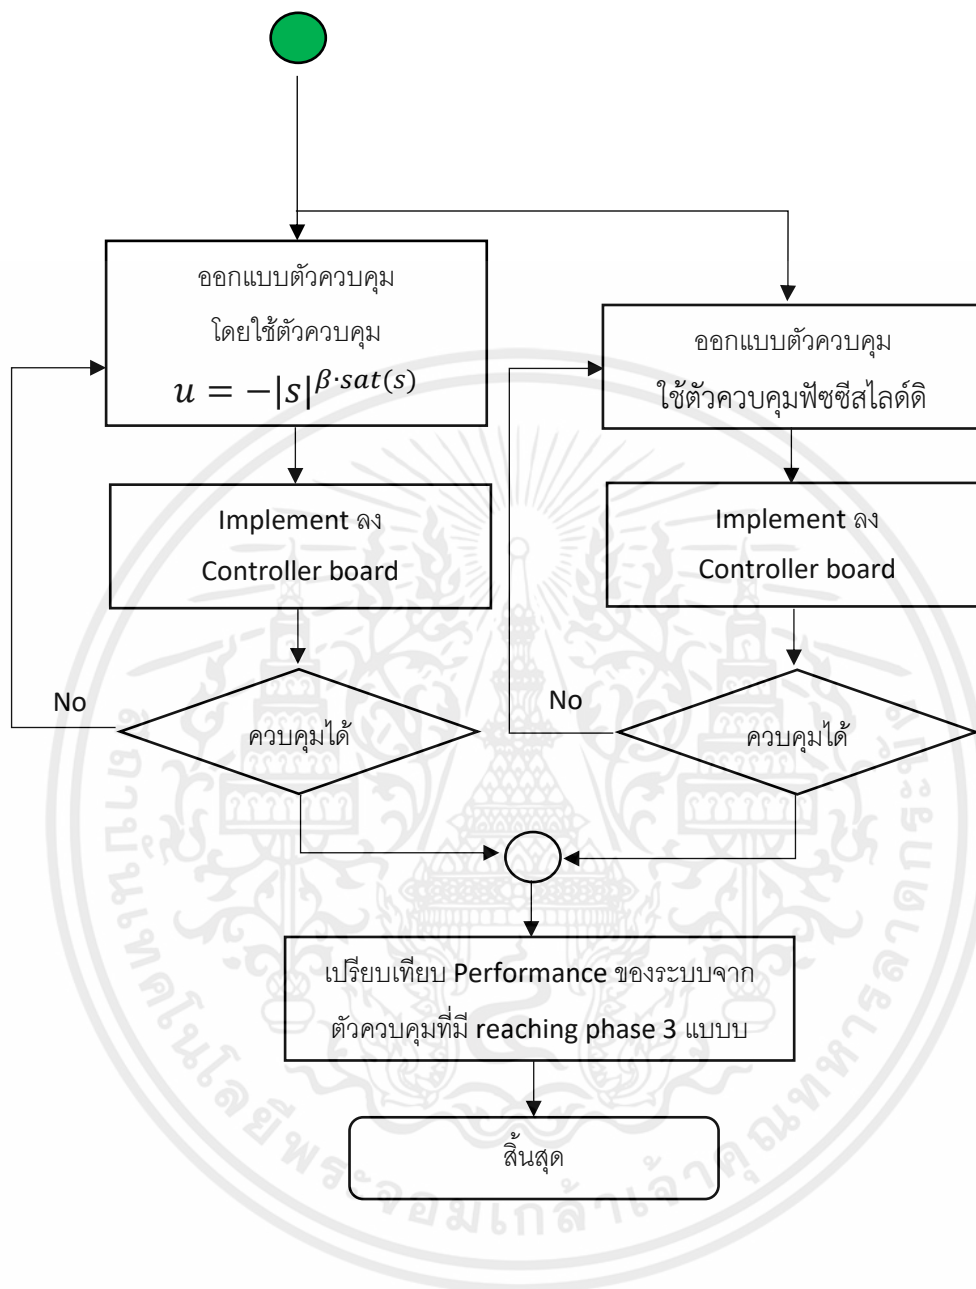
ออกแบบตัวควบคุม
โดยใช้ตัวควบคุม
$u = -|s|^{\beta \cdot sat(s)}$

ออกแบบตัวควบคุม
ใช้ตัวควบคุมฟัซซีสไลด์ดิ

Implement ลง
Controller board

Implement ลง
Controller board

No

ควบคุมได้

No

ควบคุมได้

เปรียบเทียบ Performance ของระบบจาก
ตัวควบคุมที่มี reaching phase 3 แบบบ

สิ้นสุด

ถาบันเทคโนโลยีพระจอมเกล้าเจ้าคุณทหารลาดกระบัง